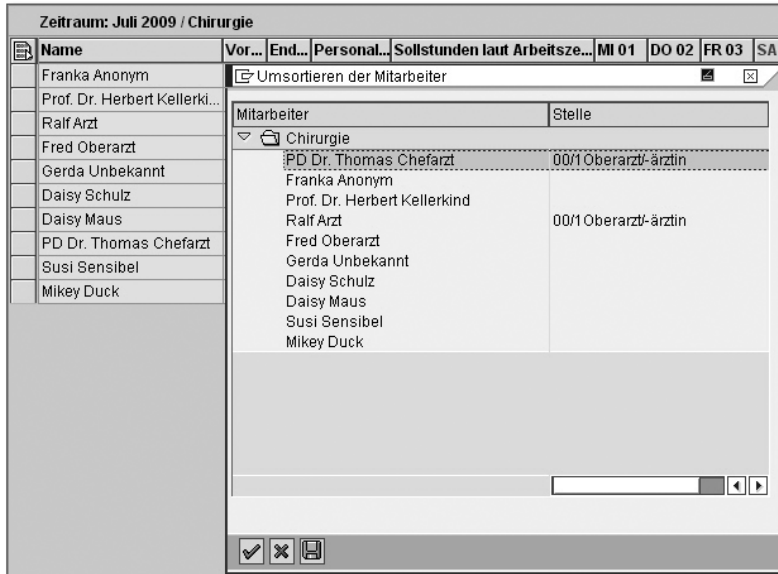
Zeitraum: Juli 2009 / Chirurgie

| Name | Vor... | End... | Personal... | Sollstunden laut Arbeitsze... | MI 01 | DO 02 | FR 03 | SA |
|---|---|---|---|---|---|---|---|---|
| Franka Anonym | | | | | | | | |
| Prof. Dr. Herbert Kellerki... | | | | | | | | |
| Ralf Arzt | | | | | | | | |
| Fred Oberarzt | | | | | | | | |
| Gerda Unbekannt | | | | | | | | |
| Daisy Schulz | | | | | | | | |
| Daisy Maus | | | | | | | | |
| PD Dr. Thomas Chefarzt | | | | | | | | |
| Susi Sensibel | | | | | | | | |
| Mikey Duck | | | | | | | | |

Umsortieren der Mitarbeiter

| Mitarbeiter | Stelle |
|---|---|
| Chirurgie | |
| PD Dr. Thomas Chefarzt | 00/1 Oberarzt/-ärztin |
| Franka Anonym | |
| Prof. Dr. Herbert Kellerkind | |
| Ralf Arzt | 00/1 Oberarzt/-ärztin |
| Fred Oberarzt | |
| Gerda Unbekannt | |
| Daisy Schulz | |
| Daisy Maus | |
| Susi Sensibel | |
| Mikey Duck | |